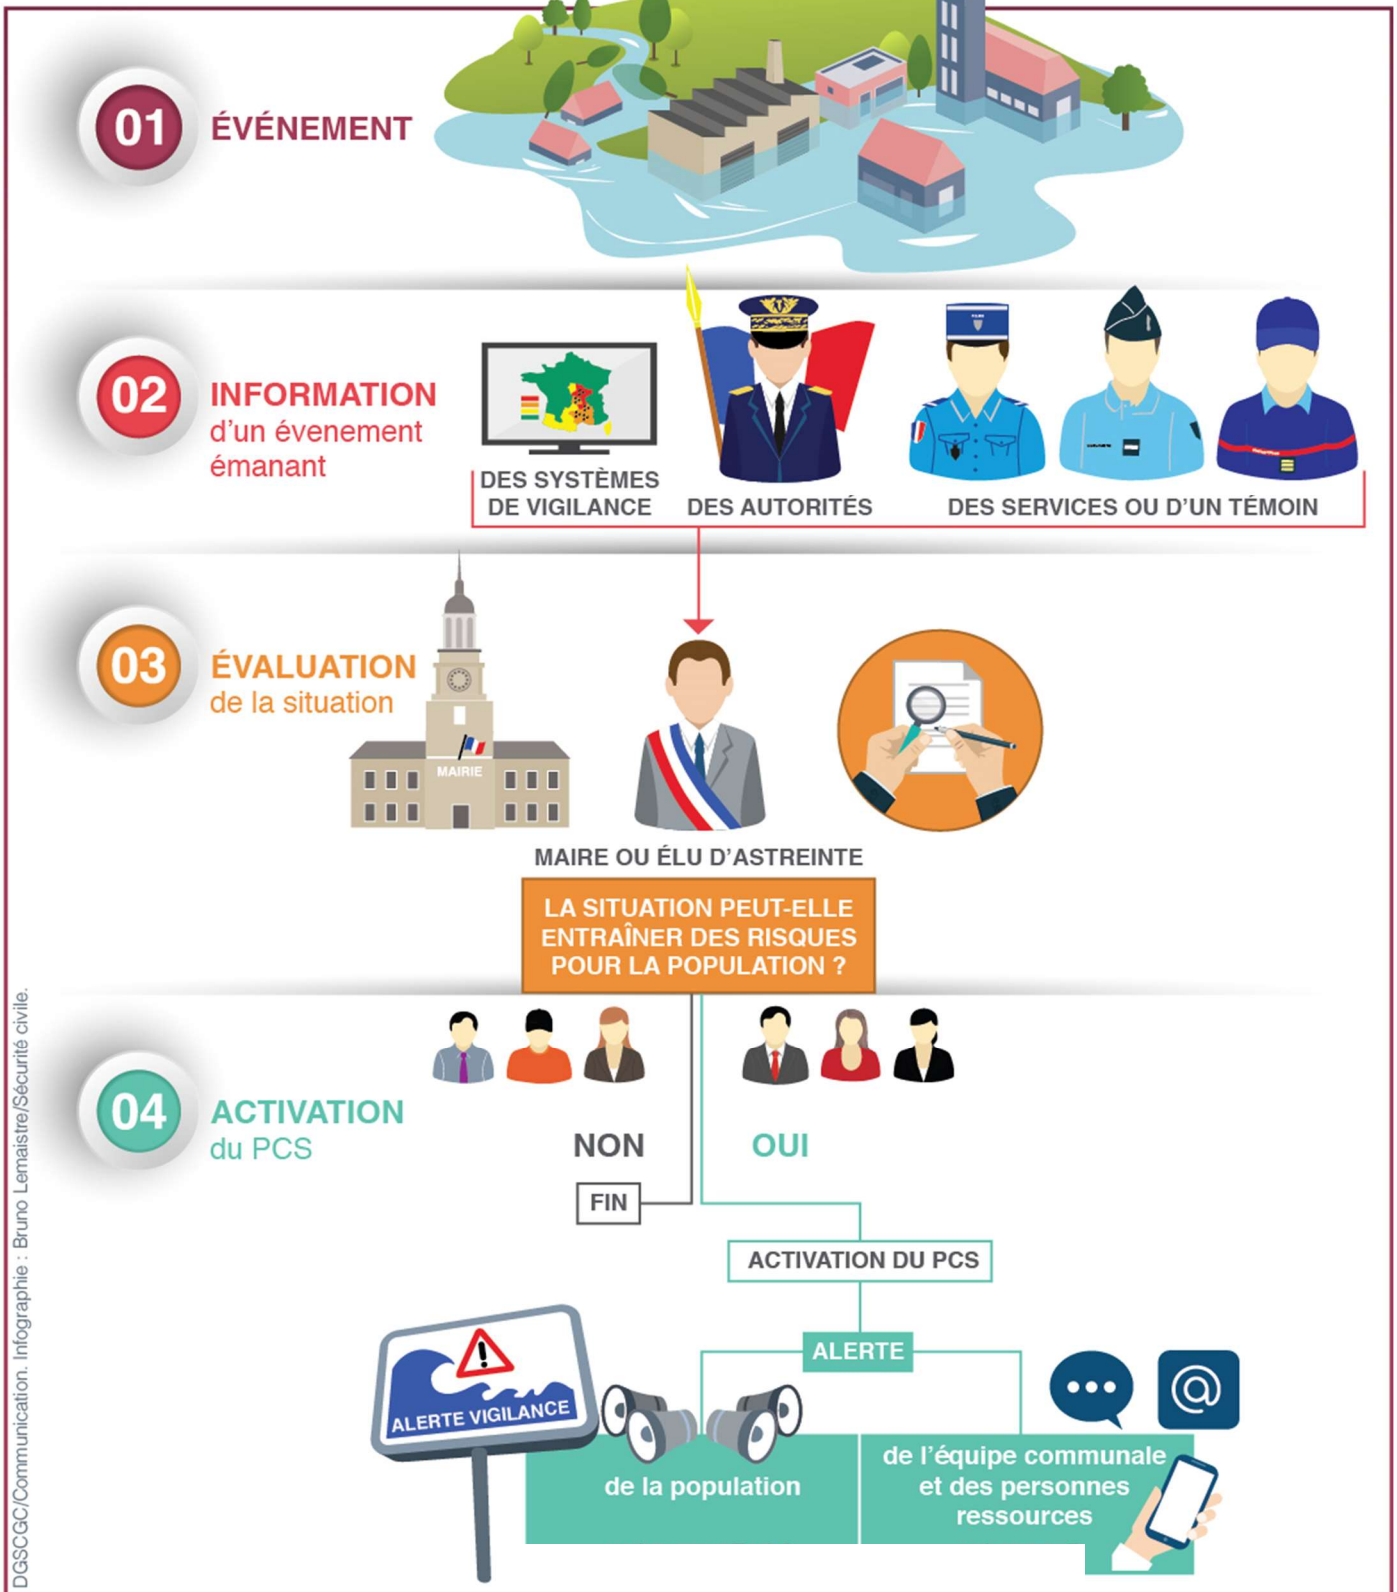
01 ÉVÉNEMENT

02 INFORMATION d'un évenement émanant

DES SYSTÈMES DE VIGILANCE
DES AUTORITÉS
DES SERVICES OU D'UN TÉMOIN

03 ÉVALUATION de la situation

MAIRIE

MAIRE OU ÉLU D'ASTREINTE

LA SITUATION PEUT-ELLE ENTRAÎNER DES RISQUES POUR LA POPULATION ?

04 ACTIVATION du PCS

NON
OUI

FIN

ACTIVATION DU PCS

ALERTE

ALERTE VIGILANCE

de la population

de l'équipe communale et des personnes ressources

DGSCGC/Communication. Infographie : Bruno Lemaistre/Sécurité civile.